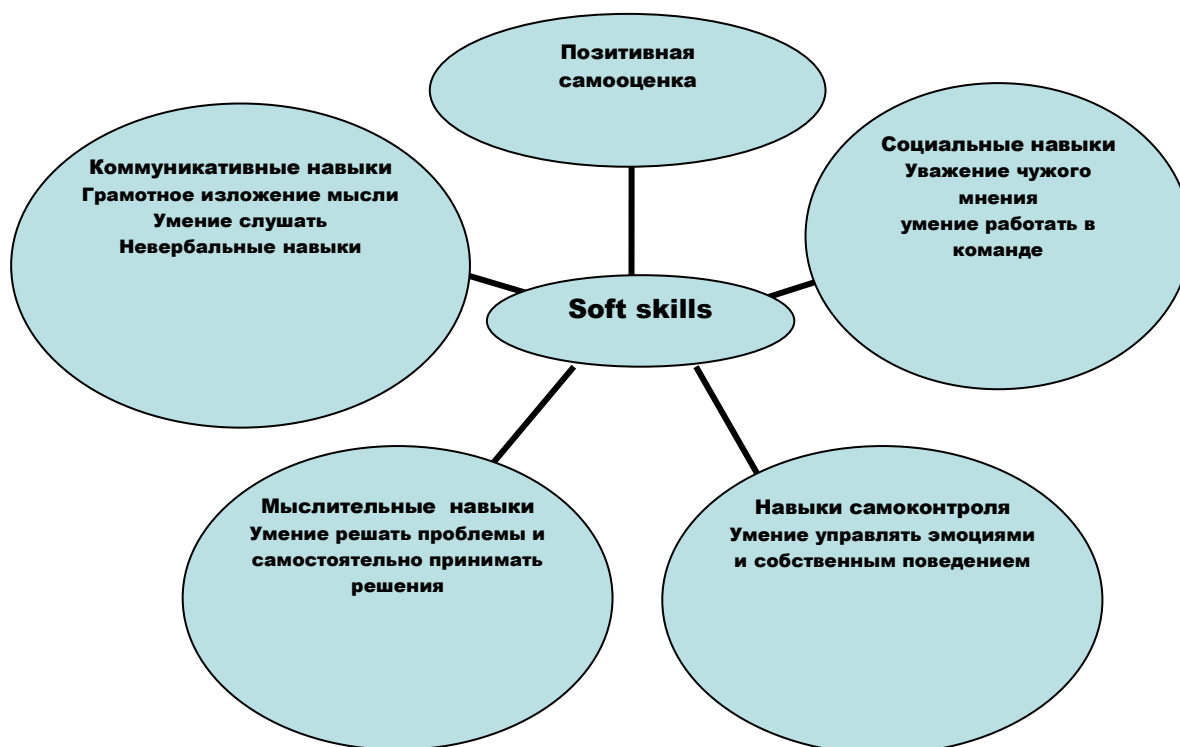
Позитивная самооценка

Коммуникативные навыки
Грамотное изложение мысли
Умение слушать
Невербальные навыки

Социальные навыки
Уважение чужого мнения
умение работать в команде

Soft skills

Мыслительные навыки
Умение решать проблемы и самостоятельно принимать решения

Навыки самоконтроля
Умение управлять эмоциями и собственным поведением